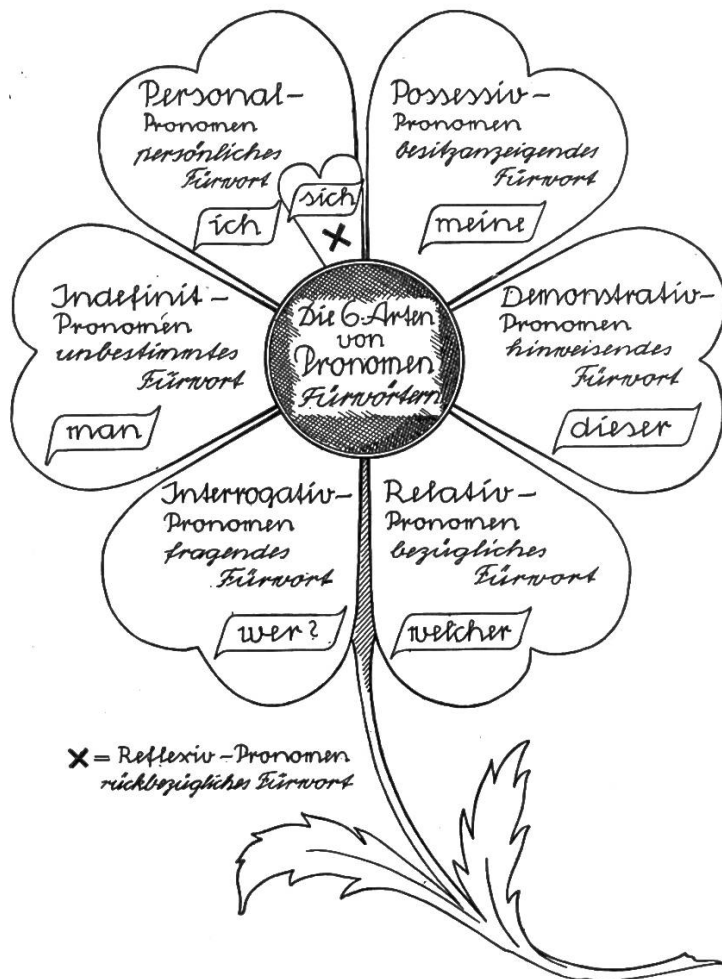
Personal-
Pronomen
persönliches
Fürwort

ich

sich

×

Possessiv-
Pronomen
besitzanzeigendes
Fürwort

meine

Indefinit-
Pronomen
unbestimmtes
Fürwort

man

Die 6 Arten
von
Pronomen
Fürwörtern

Demonstrativ-
Pronomen
hinweisendes
Fürwort

dieser

Interrogativ-
Pronomen
fragendes
Fürwort

wer?

Relativ-
Pronomen
bezügliches
Fürwort

welcher

× = Reflexiv-Pronomen
rückbezügliches Fürwort